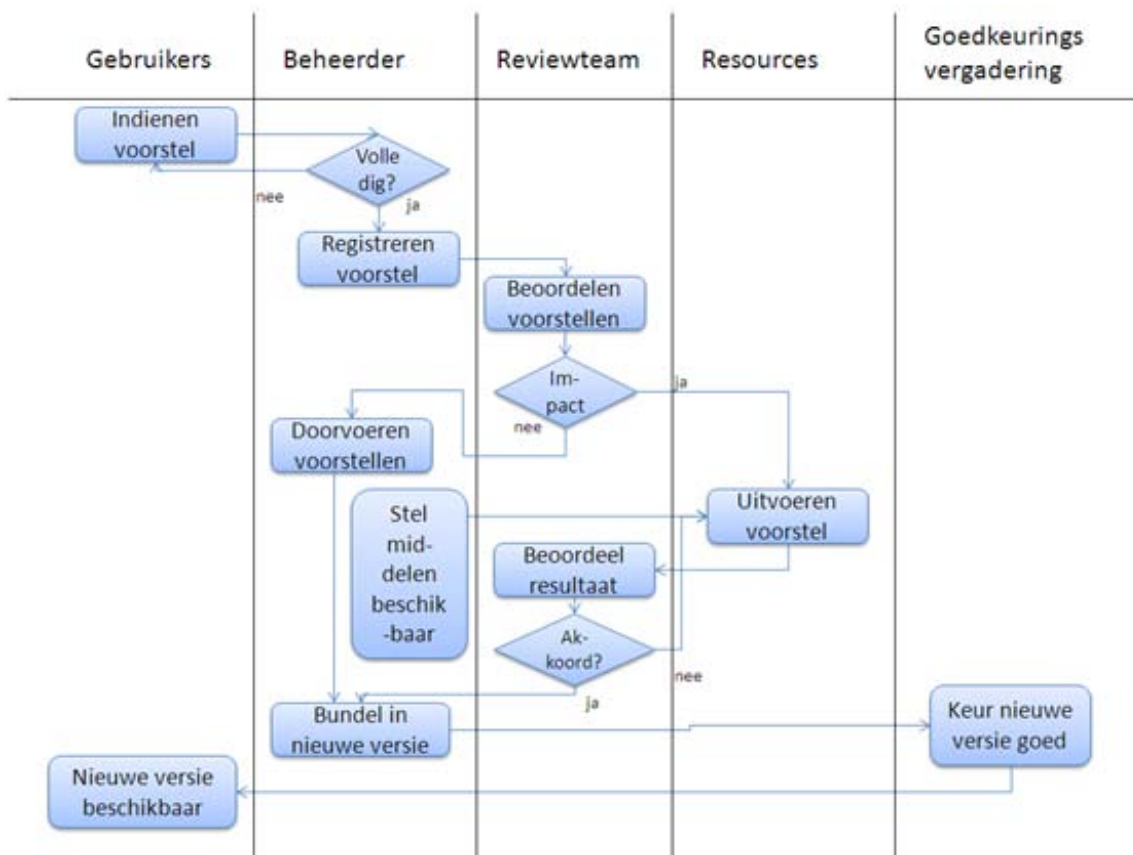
Gebruikers

Beheerder

Reviewteam

Resources

Goedkeurings vergadering

Indienen voorstel

Volle dig?

nee

ja

Registreren voorstel

Beoordelen voorstellen

Im- pact

ja

nee

Doorvoeren voorstellen

Stel mid- delen beschik -baar

Uitvoeren voorstel

Beoordeel resultaat

Ak- koord?

nee

ja

Bundel in nieuwe versie

Keur nieuwe versie goed

Nieuwe versie beschikbaar